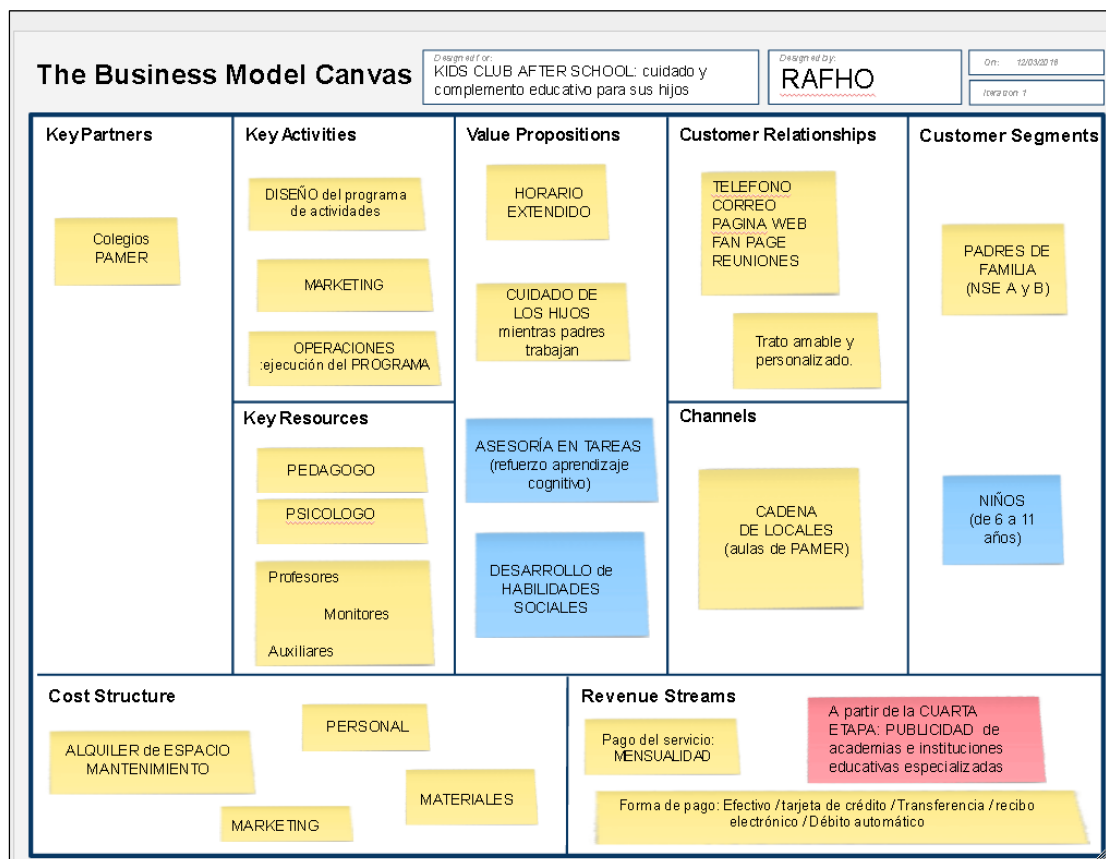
The Business Model Canvas

Designed for:
KIDS CLUB AFTER SCHOOL: cuidado y complemento educativo para sus hijos

Designed by:
RAFHO

On: 12/03/2018

Iteration 1

Key Partners

Colegios PAMER

Key Activities

DISEÑO del programa de actividades

MARKETING

OPERACIONES :ejecución del PROGRAMA

Key Resources

PEDAGOGO

PSICOLOGO

Profesores
Monitores
Auxiliares

Value Propositions

HORARIO EXTENDIDO

CUIDADO DE LOS HIJOS mientras padres trabajan

ASESORÍA EN TAREAS (refuerzo aprendizaje cognitivo)

DESARROLLO de HABILIDADES SOCIALES

Customer Relationships

TELEFONO
CORREO
PAGINA WEB
FAN PAGE
REUNIONES

Trato amable y personalizado.

Channels

CADENA DE LOCALES (aulas de PAMER)

Customer Segments

PADRES DE FAMILIA (NSE A y B)

NIÑOS (de 6 a 11 años)

Cost Structure

ALQUILER de ESPACIO
MANTENIMIENTO

PERSONAL

MATERIALES

MARKETING

Revenue Streams

Pago del servicio: MENSUALIDAD

A partir de la CUARTA ETAPA: PUBLICIDAD de academias e instituciones educativas especializadas

Forma de pago: Efectivo / tarjeta de crédito / Transferencia / recibo electrónico / Débito automático